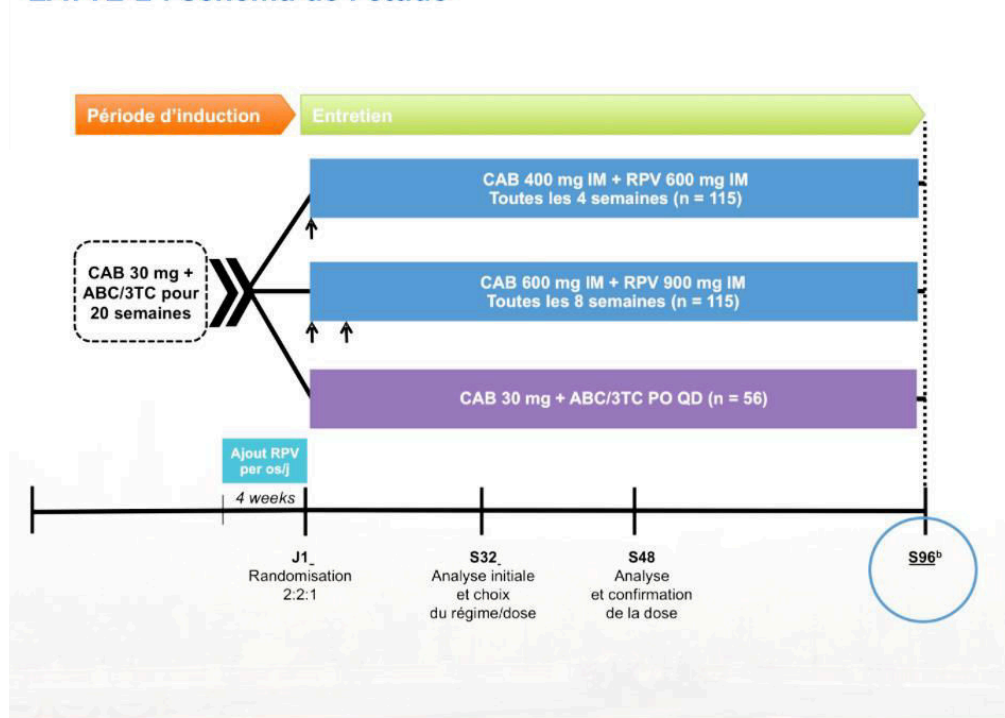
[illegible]

Période d'induction

Entretien

CAB 30 mg + ABC/3TC pour 20 semaines

CAB 400 mg IM + RPV 600 mg IM
Toutes les 4 semaines (n = 115)

CAB 600 mg IM + RPV 900 mg IM
Toutes les 8 semaines (n = 115)

CAB 30 mg + ABC/3TC PO QD (n = 56)

Ajout RPV per os/j

4 weeks

J1
Randomisation
2:2:1

S32
Analyse initiale
et choix
du régime/dose

S48
Analyse
et confirmation
de la dose

S96$^{b}$